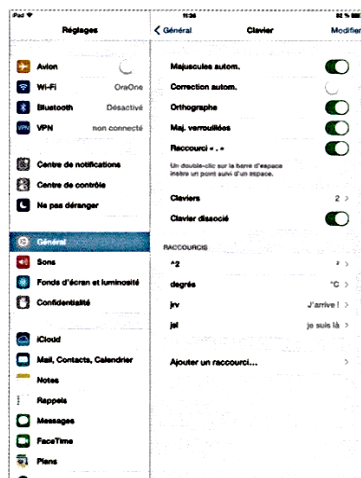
iPad
11:36
82 %

Réglages

Avion
Wi-Fi
OraOne
Bluetooth
Désactivé
VPN
non connecté

Centre de notifications
Centre de contrôle
Ne pas déranger

Général
Sons
Fonds d'écran et luminosité
Confidentialité

iCloud
Mail, Contacts, Calendrier
Notes
Rappels
Messages
FaceTime
Plans

< Général
Clavier
Modifier

Majuscules autom.
Correction autom.
Orthographe
Maj. verrouillées
Raccourci « . »
Un double-clic sur la barre d'espace insère un point suivi d'un espace.

Claviers
2 >
Clavier dissocié

RACCOURCIS
^2
²
degrés
°C
jrv
J'arrive !
jsl
je suis là

Ajouter un raccourci...
>